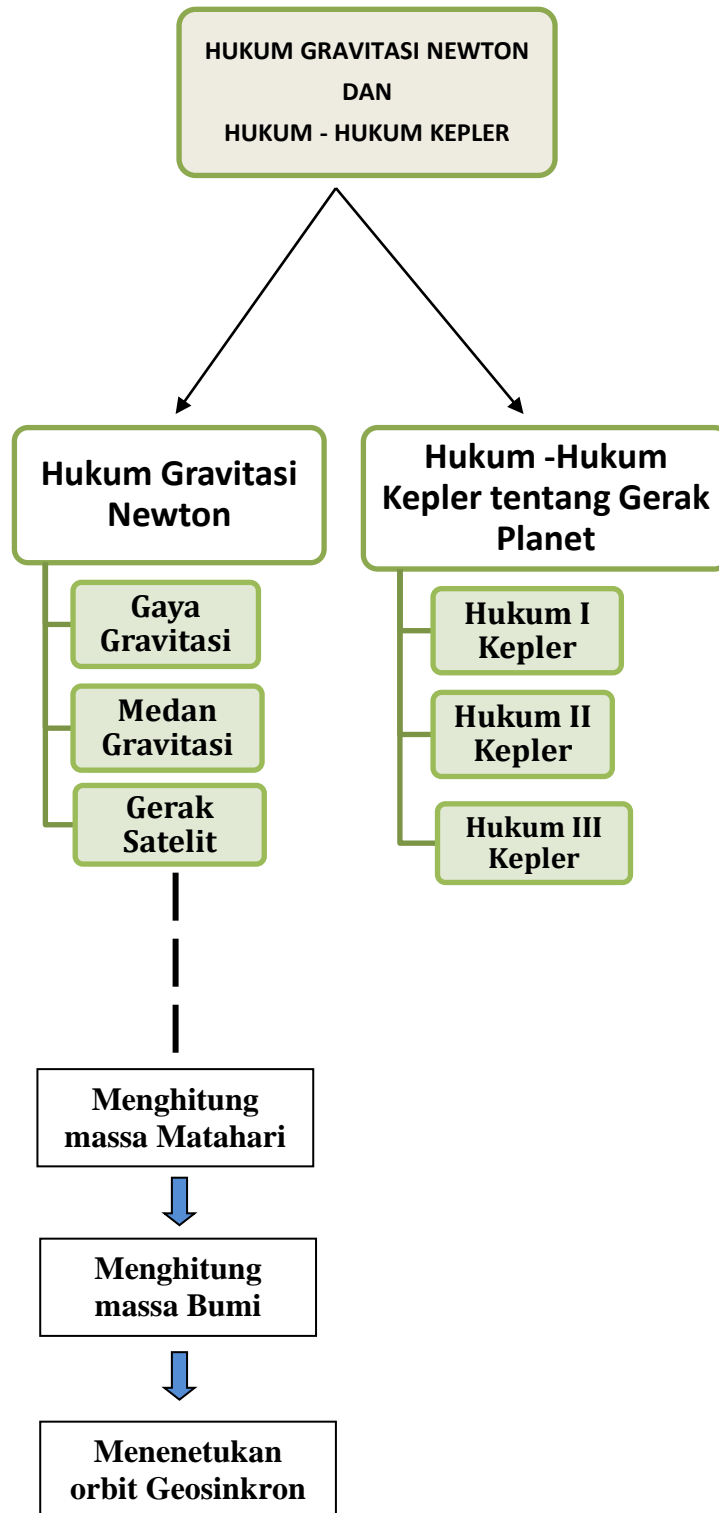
HUKUM GRAVITASI NEWTON
DAN
HUKUM - HUKUM KEPLER

Hukum Gravitasi Newton

Gaya Gravitasi

Medan Gravitasi

Gerak Satelit

Hukum -Hukum Kepler tentang Gerak Planet

Hukum I Kepler

Hukum II Kepler

Hukum III Kepler

Menghitung massa Matahari

Menghitung massa Bumi

Menenetukan orbit Geosinkron